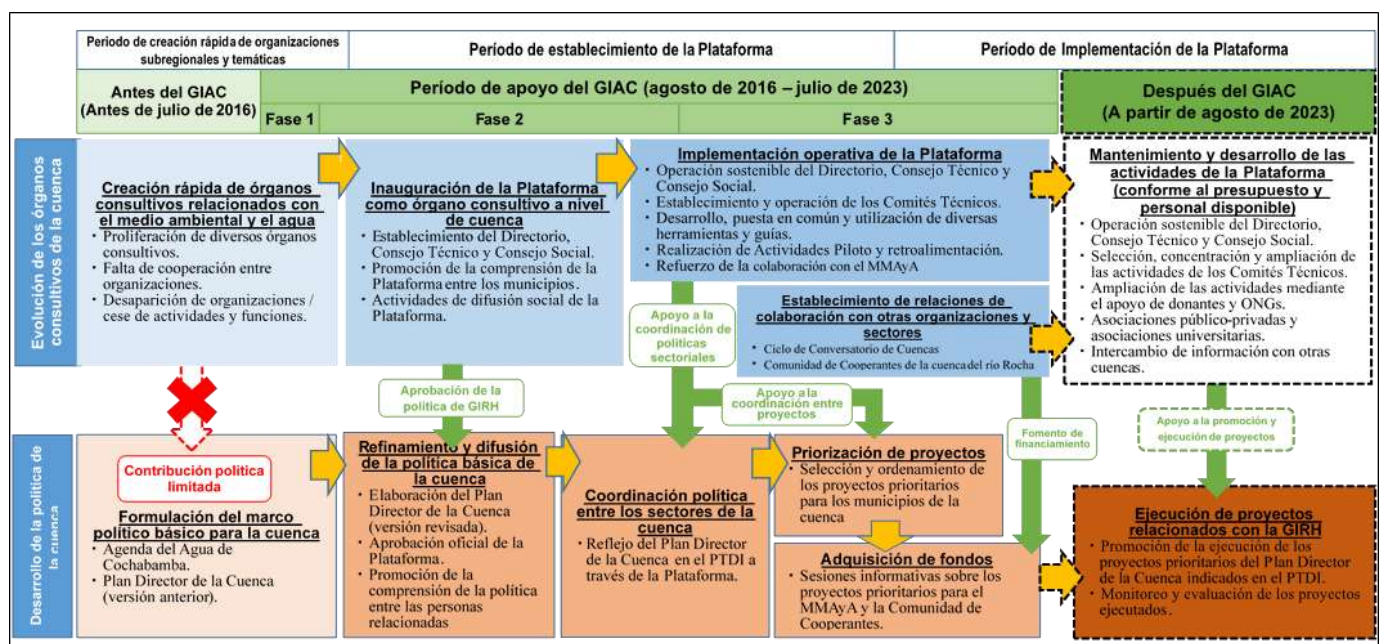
Periodo de creación rápida de organizaciones subregionales y temáticas

Período de establecimiento de la Plataforma

Período de Implementación de la Plataforma

Antes del GIAC (Antes de julio de 2016)

Período de apoyo del GIAC (agosto de 2016 – julio de 2023)

Fase 1

Fase 2

Fase 3

Después del GIAC (A partir de agosto de 2023)

Evolución de los órganos consultivos de la cuenca

Creación rápida de órganos consultivos relacionados con el medio ambiental y el agua
• Proliferación de diversos órganos consultivos.
• Falta de cooperación entre organizaciones.
• Desaparición de organizaciones / cese de actividades y funciones.

Inauguración de la Plataforma como órgano consultivo a nivel de cuenca
• Establecimiento del Directorio, Consejo Técnico y Consejo Social.
• Promoción de la comprensión de la Plataforma entre los municipios.
• Actividades de difusión social de la Plataforma.

Implementación operativa de la Plataforma
• Operación sostenible del Directorio, Consejo Técnico y Consejo Social.
• Establecimiento y operación de los Comités Técnicos.
• Desarrollo, puesta en común y utilización de diversas herramientas y guías.
• Realización de Actividades Piloto y retroalimentación.
• Refuerzo de la colaboración con el MMAyA

Establecimiento de relaciones de colaboración con otras organizaciones y sectores
• Ciclo de Conversatorio de Cuencas
• Comunidad de Cooperantes de la cuenca del río Rocha

Mantenimiento y desarrollo de las actividades de la Plataforma (conforme al presupuesto y personal disponible)
• Operación sostenible del Directorio, Consejo Técnico y Consejo Social.
• Selección, concentración y ampliación de las actividades de los Comités Técnicos.
• Ampliación de las actividades mediante el apoyo de donantes y ONGs.
• Asociaciones público-privadas y asociaciones universitarias.
• Intercambio de información con otras cuencas.

Apoyo a la coordinación de políticas sectoriales

Aprobación de la política de GIRH

Apoyo a la coordinación entre proyectos

Fomento de financiamiento

Apoyo a la promoción y ejecución de proyectos

Desarrollo de la política de la cuenca

Contribución política limitada

Formulación del marco político básico para la cuenca
• Agenda del Agua de Cochabamba.
• Plan Director de la Cuenca (versión anterior).

Refinamiento y difusión de la política básica de la cuenca
• Elaboración del Plan Director de la Cuenca (versión revisada).
• Aprobación oficial de la Plataforma.
• Promoción de la comprensión de la política entre las personas relacionadas

Coordinación política entre los sectores de la cuenca
• Reflejo del Plan Director de la Cuenca en el PTDI a través de la Plataforma.

Priorización de proyectos
• Selección y ordenamiento de los proyectos prioritarios para los municipios de la cuenca

Adquisición de fondos
• Sesiones informativas sobre los proyectos prioritarios para el MMAyA y la Comunidad de Cooperantes.

Ejecución de proyectos relacionados con la GIRH
• Promoción de la ejecución de los proyectos prioritarios del Plan Director de la Cuenca indicados en el PTDI.
• Monitoreo y evaluación de los proyectos ejecutados.